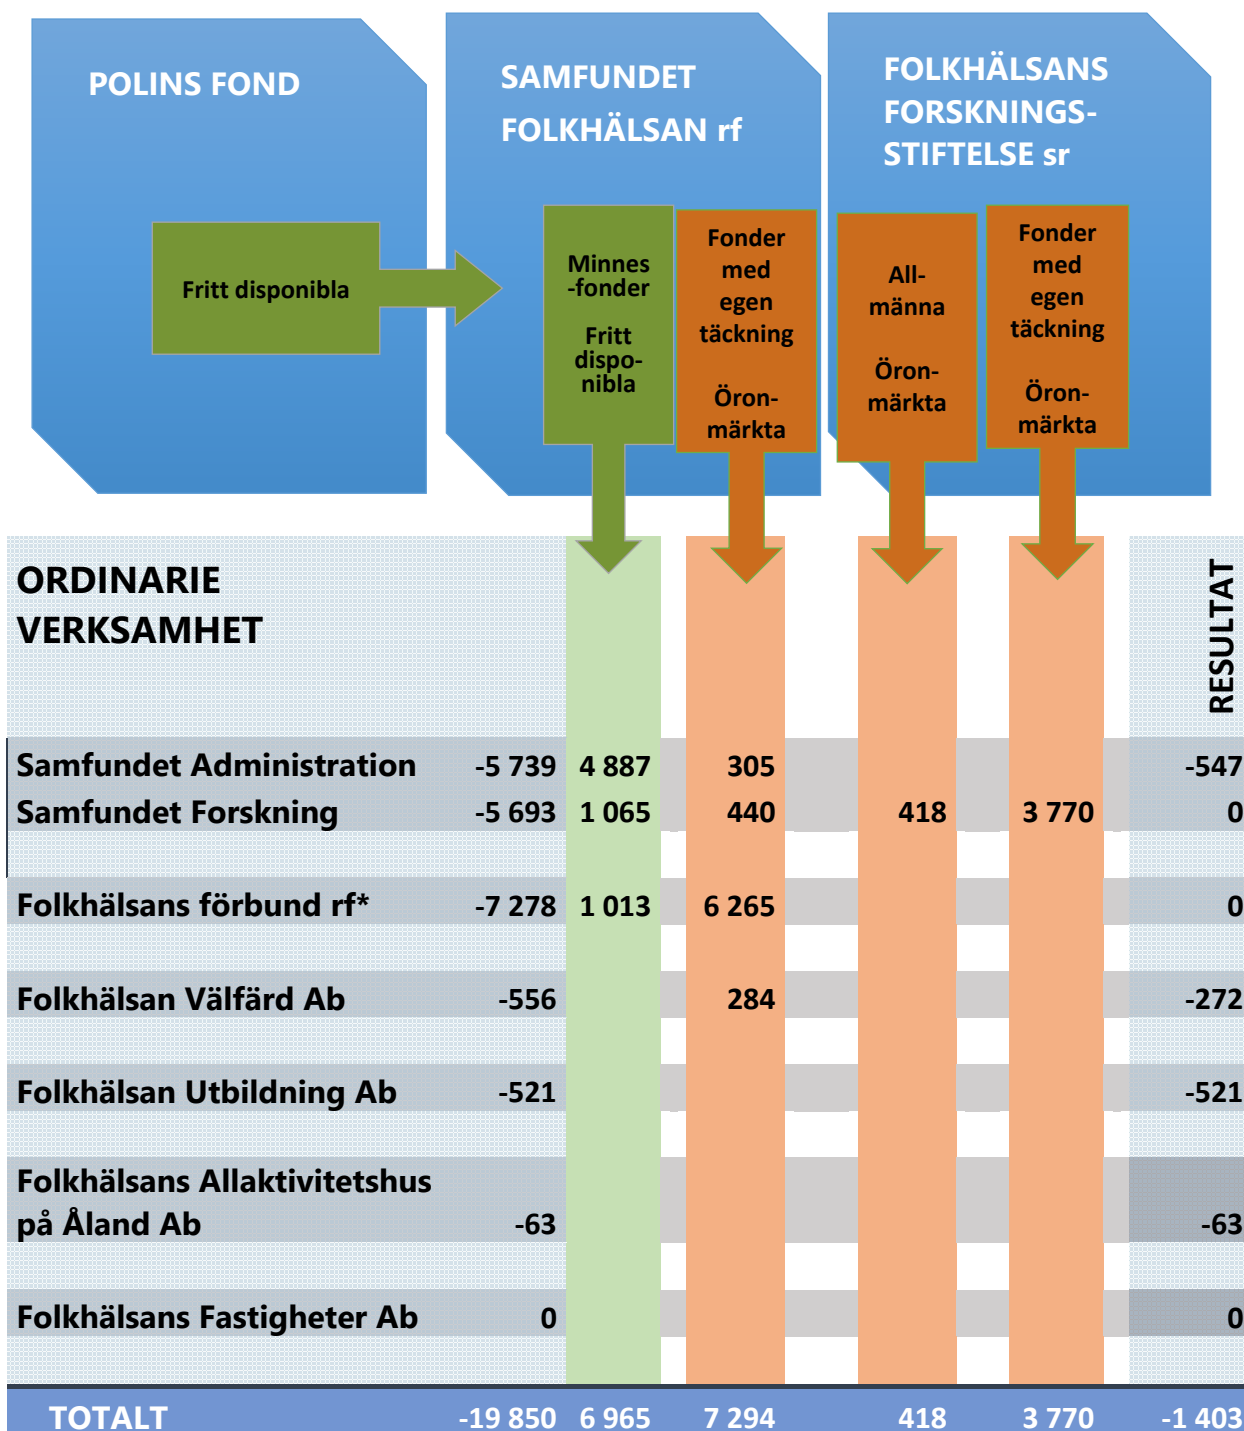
POLINS FOND

Fritt disponibla

SAMFUNDET FOLKHÄLSAN rf

Minnes -fonder

Fritt disponibla

Fonder med egen täckning

Öron-märkta

FOLKHÄLSANS FORSKNINGS-STIFTELSE sr

All-männa

Öron-märkta

Fonder med egen täckning

Öron-märkta

ORDINARIE VERKSAMHET

RESULTAT

| | | | | | | |
|---|---|---|---|---|---|---|
| Samfundet Administration | -5 739 | 4 887 | 305 | | | -547 |
| Samfundet Forskning | -5 693 | 1 065 | 440 | 418 | 3 770 | 0 |
| Folkhälsans förbund rf* | -7 278 | 1 013 | 6 265 | | | 0 |
| Folkhälsan Välfärd Ab | -556 | | 284 | | | -272 |
| Folkhälsan Utbildning Ab | -521 | | | | | -521 |
| Folkhälsans Allaktivitetshus på Åland Ab | -63 | | | | | -63 |
| Folkhälsans Fastigheter Ab | 0 | | | | | 0 |
| TOTALT | -19 850 | 6 965 | 7 294 | 418 | 3 770 | -1 403 |